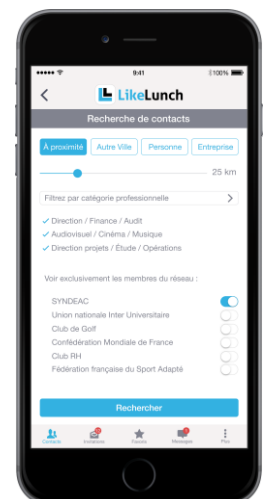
9:41
100%

LikeLunch

Recherche de contacts

À proximité
Autre Ville
Personne
Entreprise

25 km

Filtrez par catégorie professionnelle

✓ Direction / Finance / Audit
✓ Audiovisuel / Cinéma / Musique
✓ Direction projets / Étude / Opérations

Voir exclusivement les membres du réseau :

SYNDEAC
Union nationale Inter Universitaire
Club de Golf
Confédération Mondiale de France
Club RH
Fédération française du Sport Adapté

Rechercher

Contacts
Invitations
Favoris
Messages
Plus